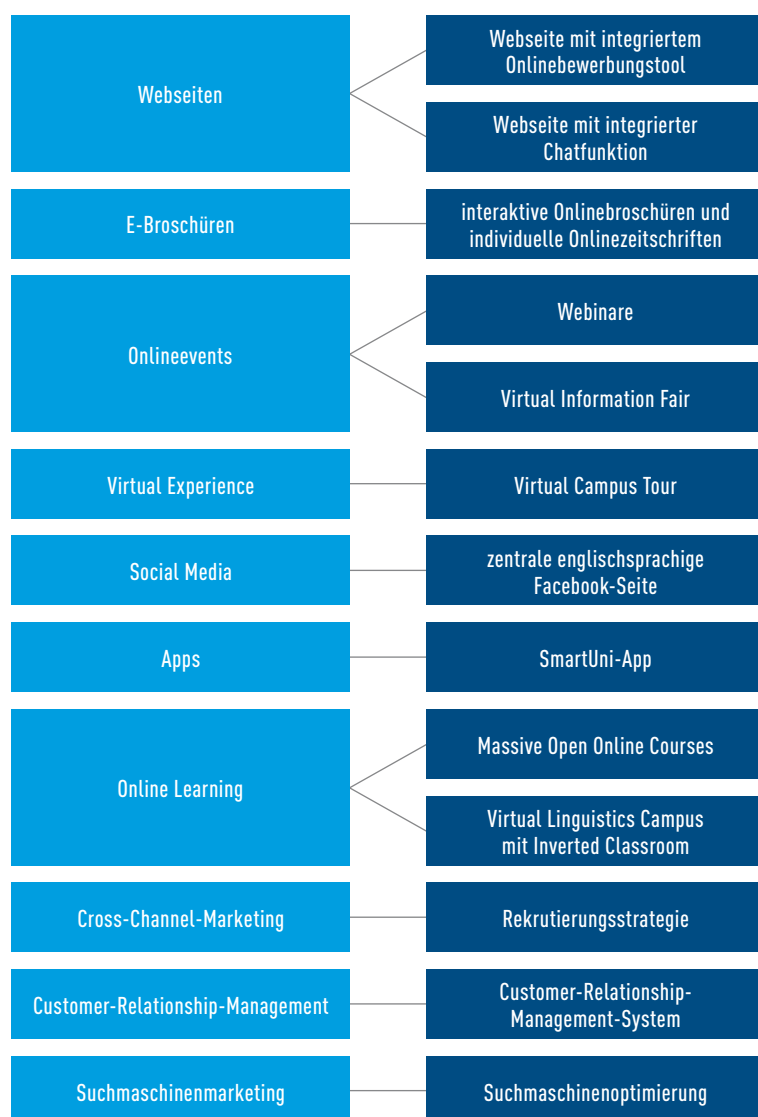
Webseiten

Webseite mit integriertem Onlinebewerbungstool

Webseite mit integrierter Chatfunktion

E-Broschüren

interaktive Onlinebroschüren und individuelle Onlinezeitschriften

Onlineevents

Webinare

Virtual Information Fair

Virtual Experience

Virtual Campus Tour

Social Media

zentrale englischsprachige Facebook-Seite

Apps

SmartUni-App

Online Learning

Massive Open Online Courses

Virtual Linguistics Campus mit Inverted Classroom

Cross-Channel-Marketing

Rekrutierungsstrategie

Customer-Relationship-Management

Customer-Relationship-Management-System

Suchmaschinenmarketing

Suchmaschinenoptimierung